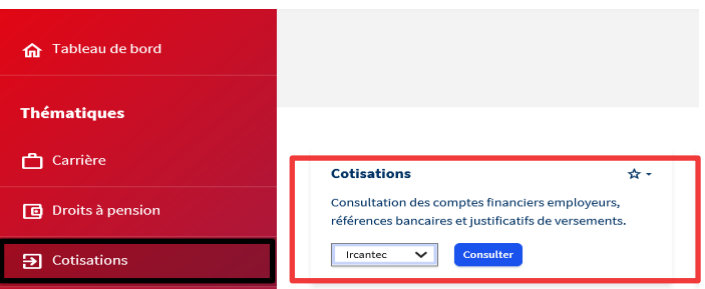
Tableau de bord

Thématiques

Carrière

Droits à pension

Cotisations

Cotisations

Consultation des comptes financiers employeurs, références bancaires et justificatifs de versements.

Ircantec

Consulter